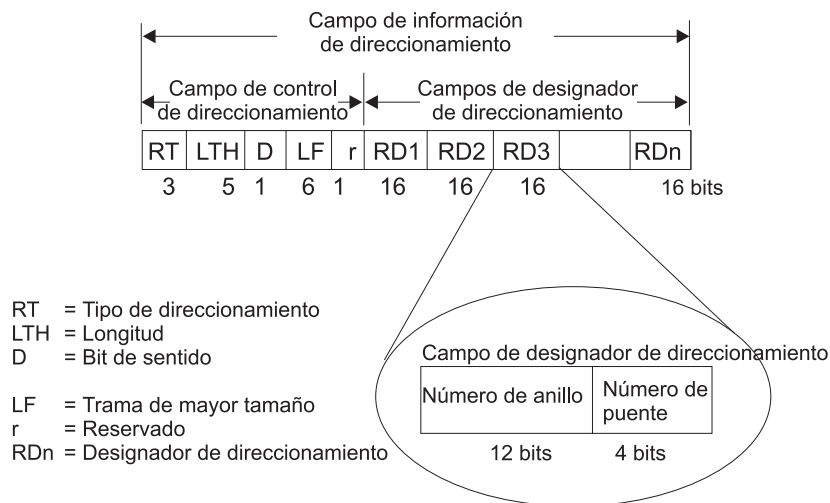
Campo de información de direccionamiento

Campo de control de direccionamiento

Campos de designador de direccionamiento

| RT | LTH | D | LF | r | RD1 | RD2 | RD3 | | RDn |
|---|---|---|---|---|---|---|---|---|---|
| 3 | 5 | 1 | 6 | 1 | 16 | 16 | 16 | | 16 bits |

RT = Tipo de direccionamiento
LTH = Longitud
D = Bit de sentido

LF = Trama de mayor tamaño
r = Reservado
RDn = Designador de direccionamiento

Campo de designador de direccionamiento

| Número de anillo | Número de puente |
|---|---|
| 12 bits | 4 bits |